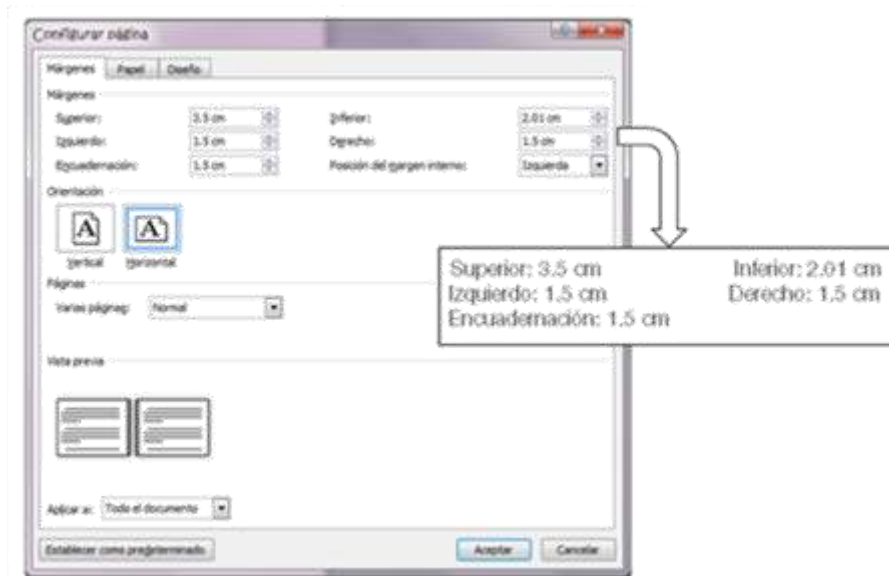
Configurar página

Márgenes | Papel | Diseño

Márgenes

Superior: 3.5 cm

Izquierdo: 1.5 cm

Encuadernación: 1.5 cm

Inferior: 2.01 cm

Derecho: 1.5 cm

Posición del margen interno: Izquierda

Orientación

Vertical

Horizontal

Páginas

Varias páginas: Normal

Vista previa

Aplicar a: Todo el documento

Establecer como predeterminado

Aceptar

Cancelar

Superior: 3.5 cm
Inferior: 2.01 cm
Izquierdo: 1.5 cm
Derecho: 1.5 cm
Encuadernación: 1.5 cm